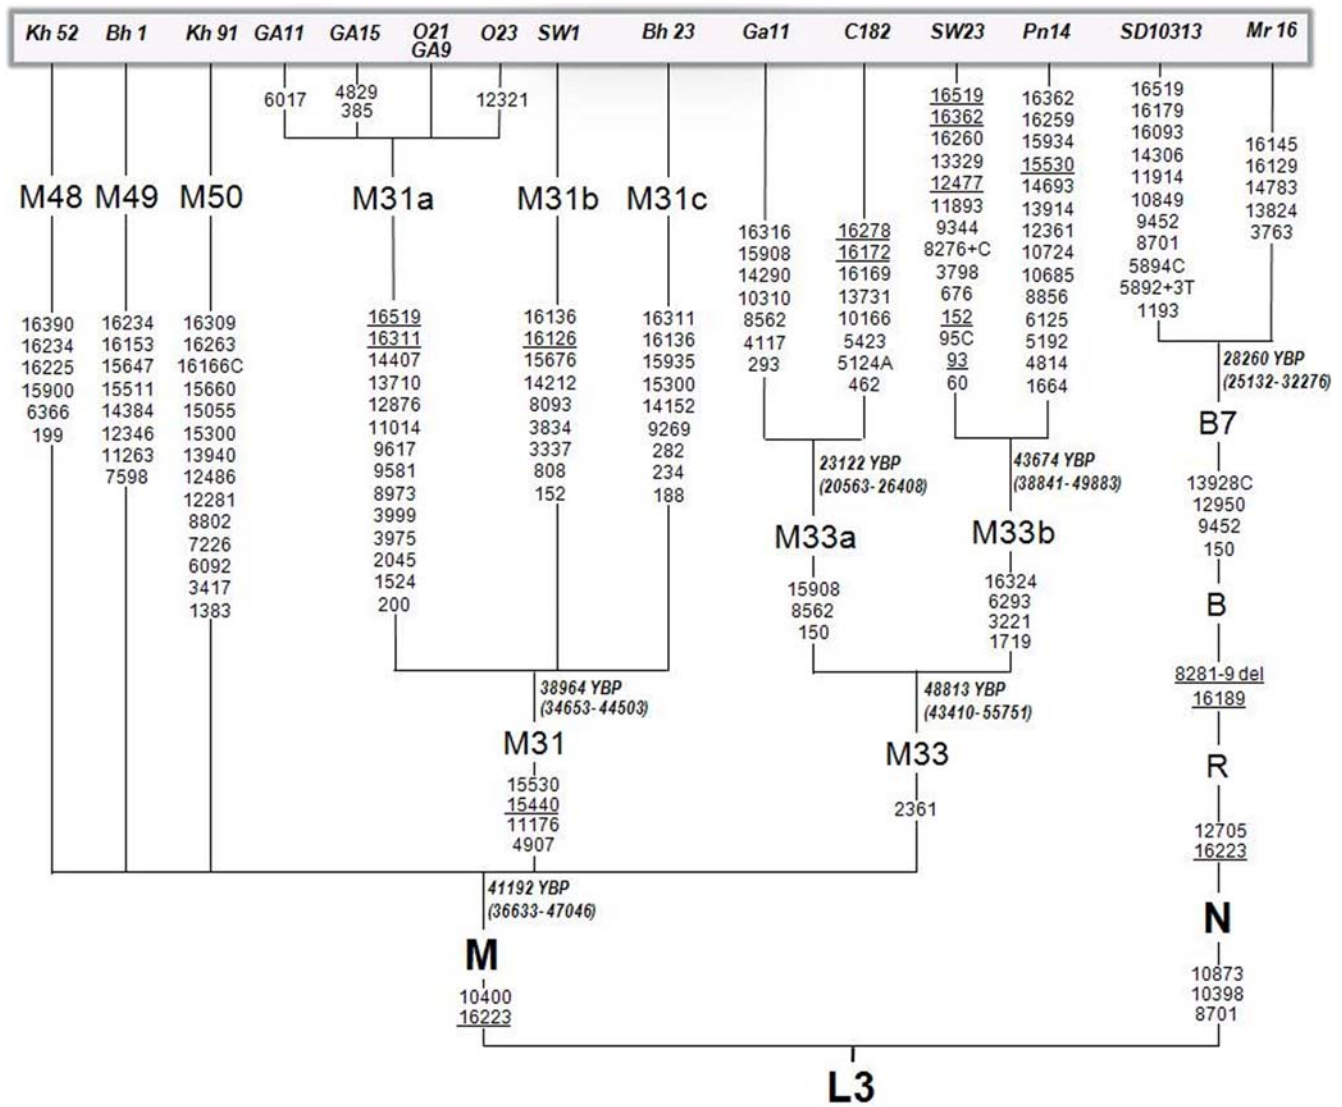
Kh 52 Bh 1 Kh 91 GA11 GA15 O21 GA9 O23 SW1 Bh 23 Ga11 C182 SW23 Pn14 SD10313 Mr 16

6017 4829 385 12321

M48 M49 M50 M31a M31b M31c

16390 16234 16225 15900 6366 199

16234 16153 15647 15511 14384 12346 11263 7598

16309 16263 16166C 15660 15055 15300 13940 12486 12281 8802 7226 6092 3417 1383

16519 16311 14407 13710 12876 11014 9617 9581 8973 3999 3975 2045 1524 200

16136 16126 15676 14212 8093 3834 3337 808 152

16311 16136 15935 15300 14152 9269 282 234 188

16316 15908 14290 10310 8562 4117 293

16278 16172 16169 13731 10166 5423 5124A 462

16519 16362 16260 13329 12477 11893 9344 8276+C 3798 676 152 95C 93 60

16362 16259 15934 15530 14693 13914 12361 10724 10685 8856 6125 5192 4814 1664

16519 16179 16093 14306 11914 10849 9452 8701 5894C 5892+3T 1193

16145 16129 14783 13824 3763

23122 YBP (20563-26408)

43674 YBP (38841-49883)

28260 YBP (25132-32276)

B7

13928C 12950 9452 150

M33a M33b

15908 8562 150

16324 6293 3221 1719

B

8281-9 del 16189

38964 YBP (34653-44503)

48813 YBP (43410-55751)

M31 M33

15530 15440 11176 4907

2361

R

12705 16223

41192 YBP (36633-47046)

N

M

10400 16223

10873 10398 8701

L3